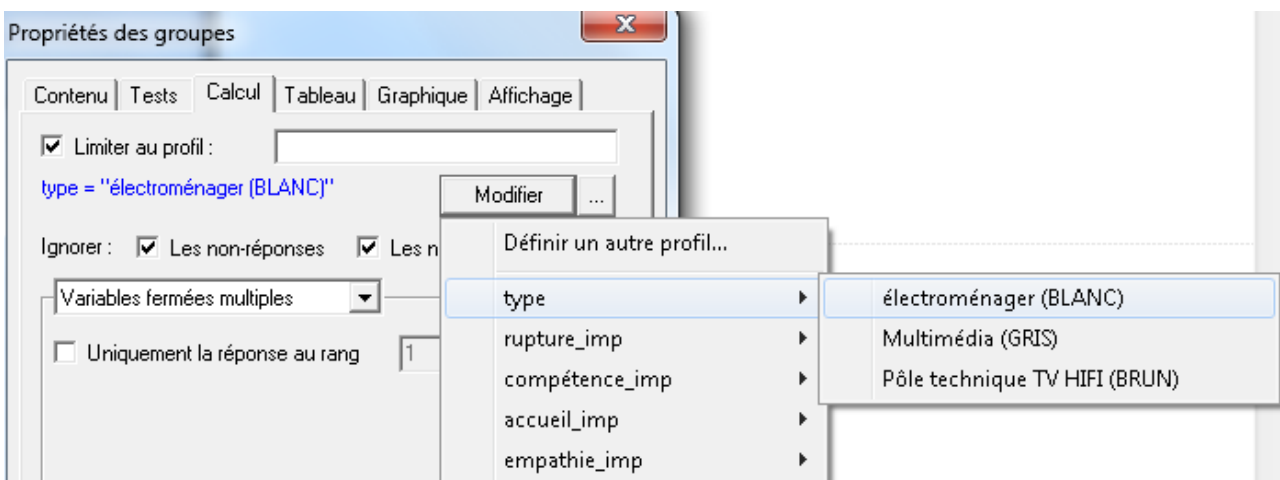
Propriétés des groupes

X

Contenu | Tests | Calcul | Tableau | Graphique | Affichage

Limiter au profil :

type = "électroménager (BLANC)"

Modifier

...

Ignorer : Les non-réponses Les n

Variables fermées multiples

Uniquement la réponse au rang 1

Définir un autre profil...

type

rupture_imp

compétence_imp

accueil_imp

empathie_imp

électroménager (BLANC)

Multimédia (GRIS)

Pôle technique TV HIFI (BRUN)